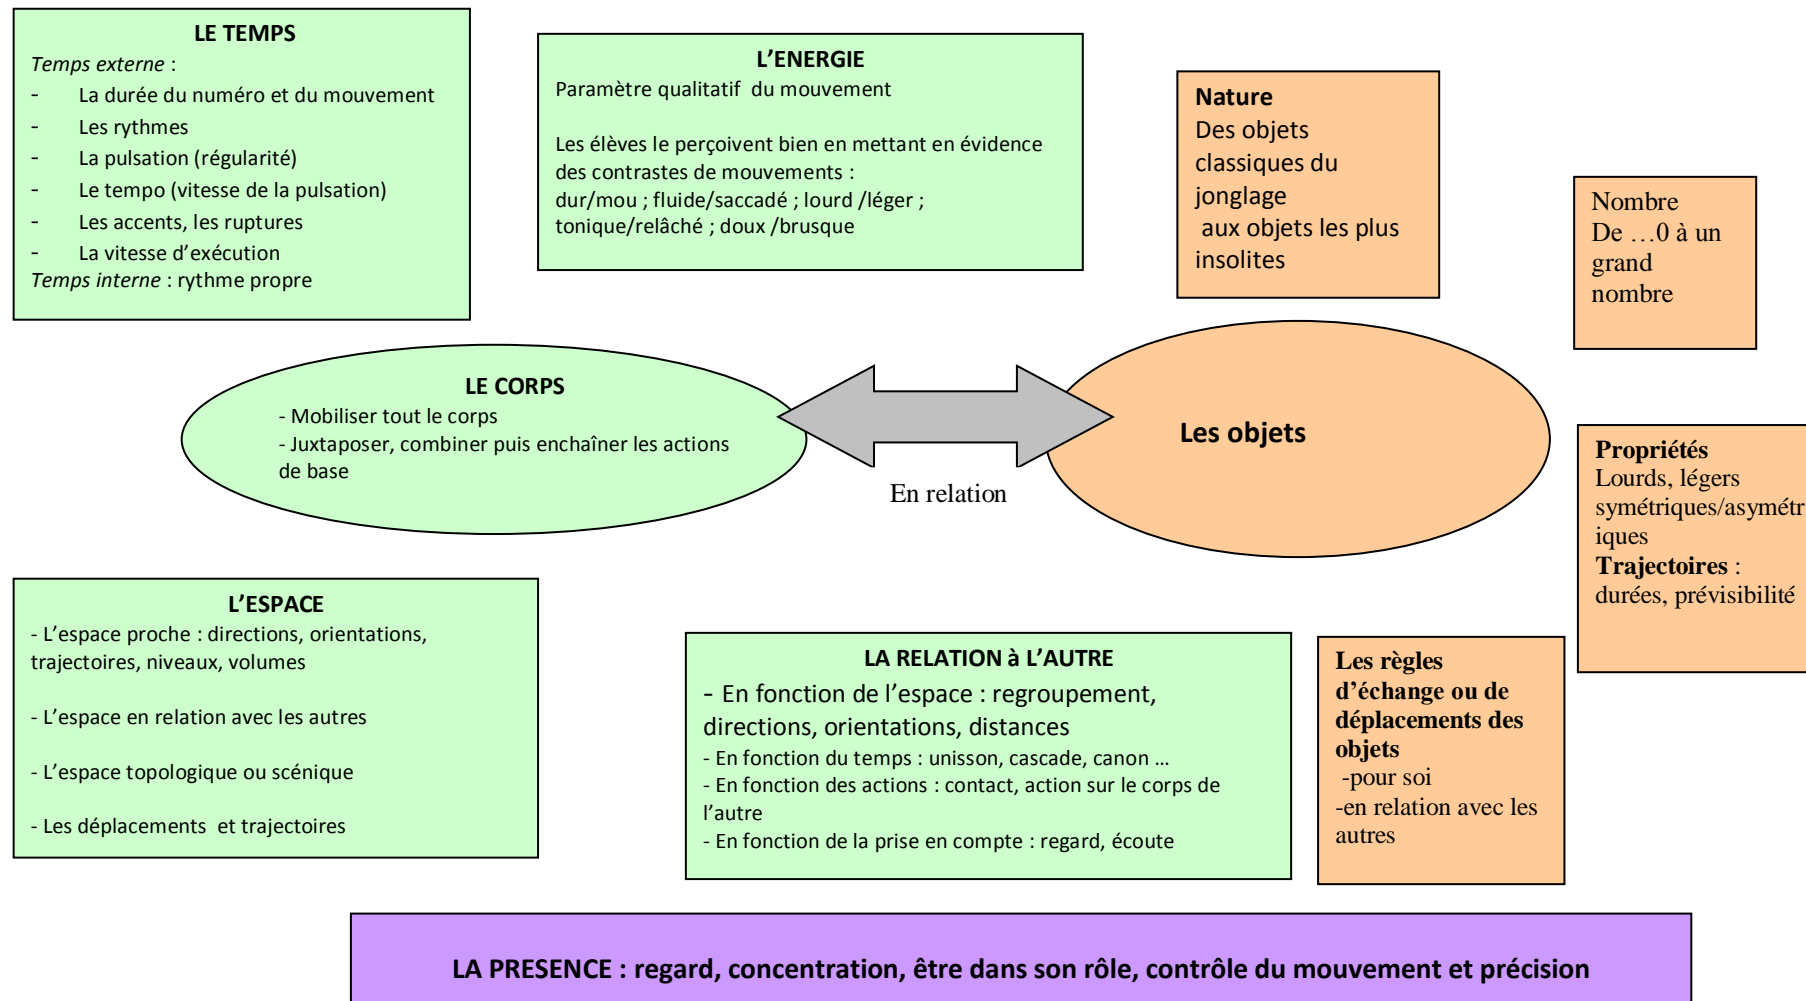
LE TEMPS
*Temps externe* :
- La durée du numéro et du mouvement
- Les rythmes
- La pulsation (régularité)
- Le tempo (vitesse de la pulsation)
- Les accents, les ruptures
- La vitesse d'exécution
*Temps interne* : rythme propre

L'ENERGIE
Paramètre qualitatif du mouvement

Les élèves le perçoivent bien en mettant en évidence des contrastes de mouvements :
dur/mou ; fluide/saccadé ; lourd /léger ; tonique/relâché ; doux /brusque

Nature
Des objets classiques du jonglage aux objets les plus insolites

Nombre
De …0 à un grand nombre

LE CORPS
- Mobiliser tout le corps
- Juxtaposer, combiner puis enchaîner les actions de base

En relation

Les objets

Propriétés
Lourds, légers symétriques/asymétriques
Trajectoires :
durées, prévisibilité

L'ESPACE
- L'espace proche : directions, orientations, trajectoires, niveaux, volumes

- L'espace en relation avec les autres

- L'espace topologique ou scénique

- Les déplacements et trajectoires

LA RELATION à L'AUTRE
- En fonction de l'espace : regroupement, directions, orientations, distances
- En fonction du temps : unisson, cascade, canon …
- En fonction des actions : contact, action sur le corps de l'autre
- En fonction de la prise en compte : regard, écoute

Les règles d'échange ou de déplacements des objets
-pour soi
-en relation avec les autres

LA PRESENCE : regard, concentration, être dans son rôle, contrôle du mouvement et précision